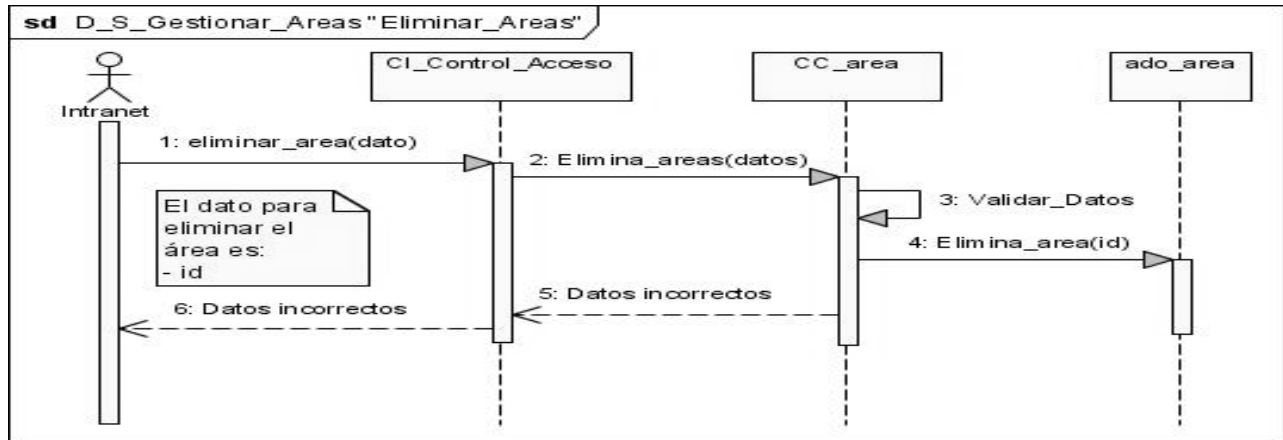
sd D_S_Gestionar_Areas "Eliminar_Areas"

Intranet

CI_Control_Acceso

CC_area

ado_area

1: eliminar_area(dato)

2: Elimina_areas(datos)

3: Validar_Datos

4: Elimina_area(id)

El dato para eliminar el área es:
- id

5: Datos incorrectos

6: Datos incorrectos